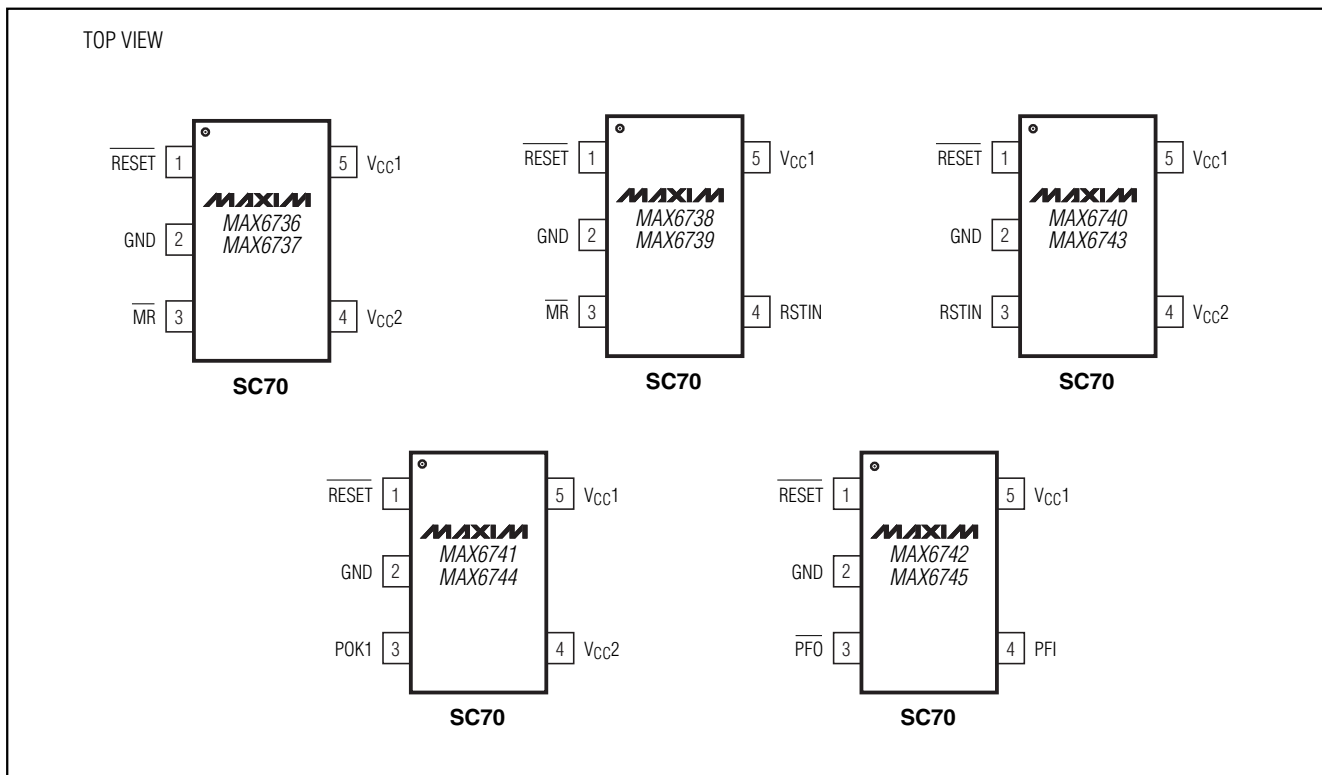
TOP VIEW

$\overline{RESET}$ 1
GND 2
$\overline{MR}$ 3
MAXIM
MAX6736
MAX6737
5 $V_{CC}1$
4 $V_{CC}2$
SC70

$\overline{RESET}$ 1
GND 2
$\overline{MR}$ 3
MAXIM
MAX6738
MAX6739
5 $V_{CC}1$
4 RSTIN
SC70

$\overline{RESET}$ 1
GND 2
RSTIN 3
MAXIM
MAX6740
MAX6743
5 $V_{CC}1$
4 $V_{CC}2$
SC70

$\overline{RESET}$ 1
GND 2
POK1 3
MAXIM
MAX6741
MAX6744
5 $V_{CC}1$
4 $V_{CC}2$
SC70

$\overline{RESET}$ 1
GND 2
$\overline{PFO}$ 3
MAXIM
MAX6742
MAX6745
5 $V_{CC}1$
4 PFI
SC70